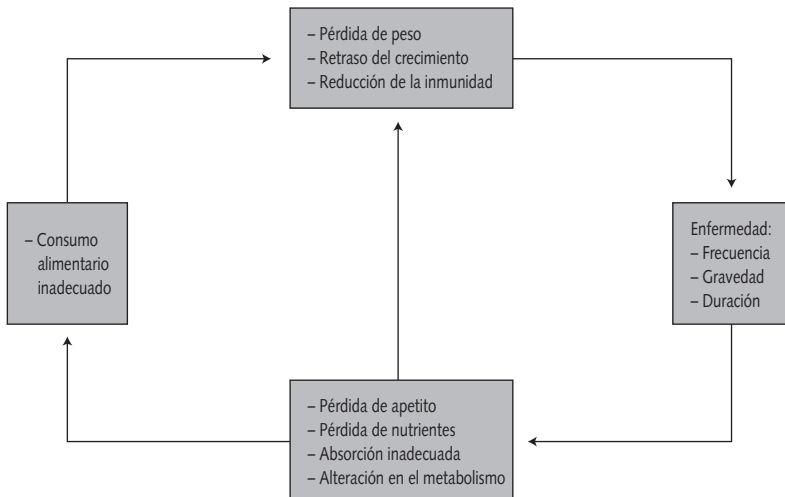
– Pérdida de peso
– Retraso del crecimiento
– Reducción de la inmunidad

– Consumo alimentario inadecuado

Enfermedad:
– Frecuencia
– Gravedad
– Duración

– Pérdida de apetito
– Pérdida de nutrientes
– Absorción inadecuada
– Alteración en el metabolismo